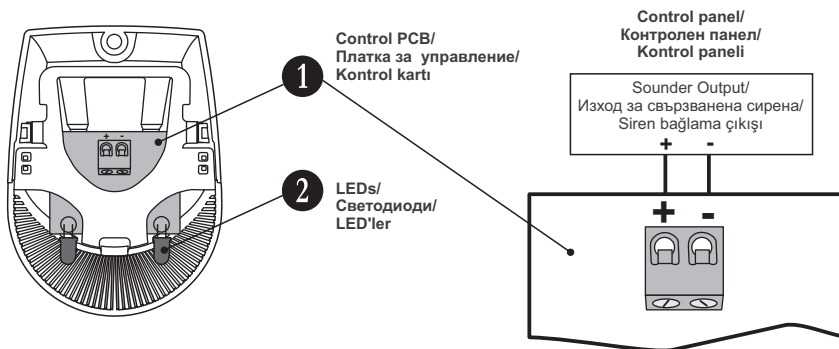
1 Control PCB/
Платка за управление/
Kontrol kartı

2 LEDs/
Светодиоди/
LED'ler

Control panel/
Контролен панел/
Kontrol paneli

Sounder Output/
Изход за свързванена сирена/
Siren bağlama çıkışı

+ -

+ -

+ -